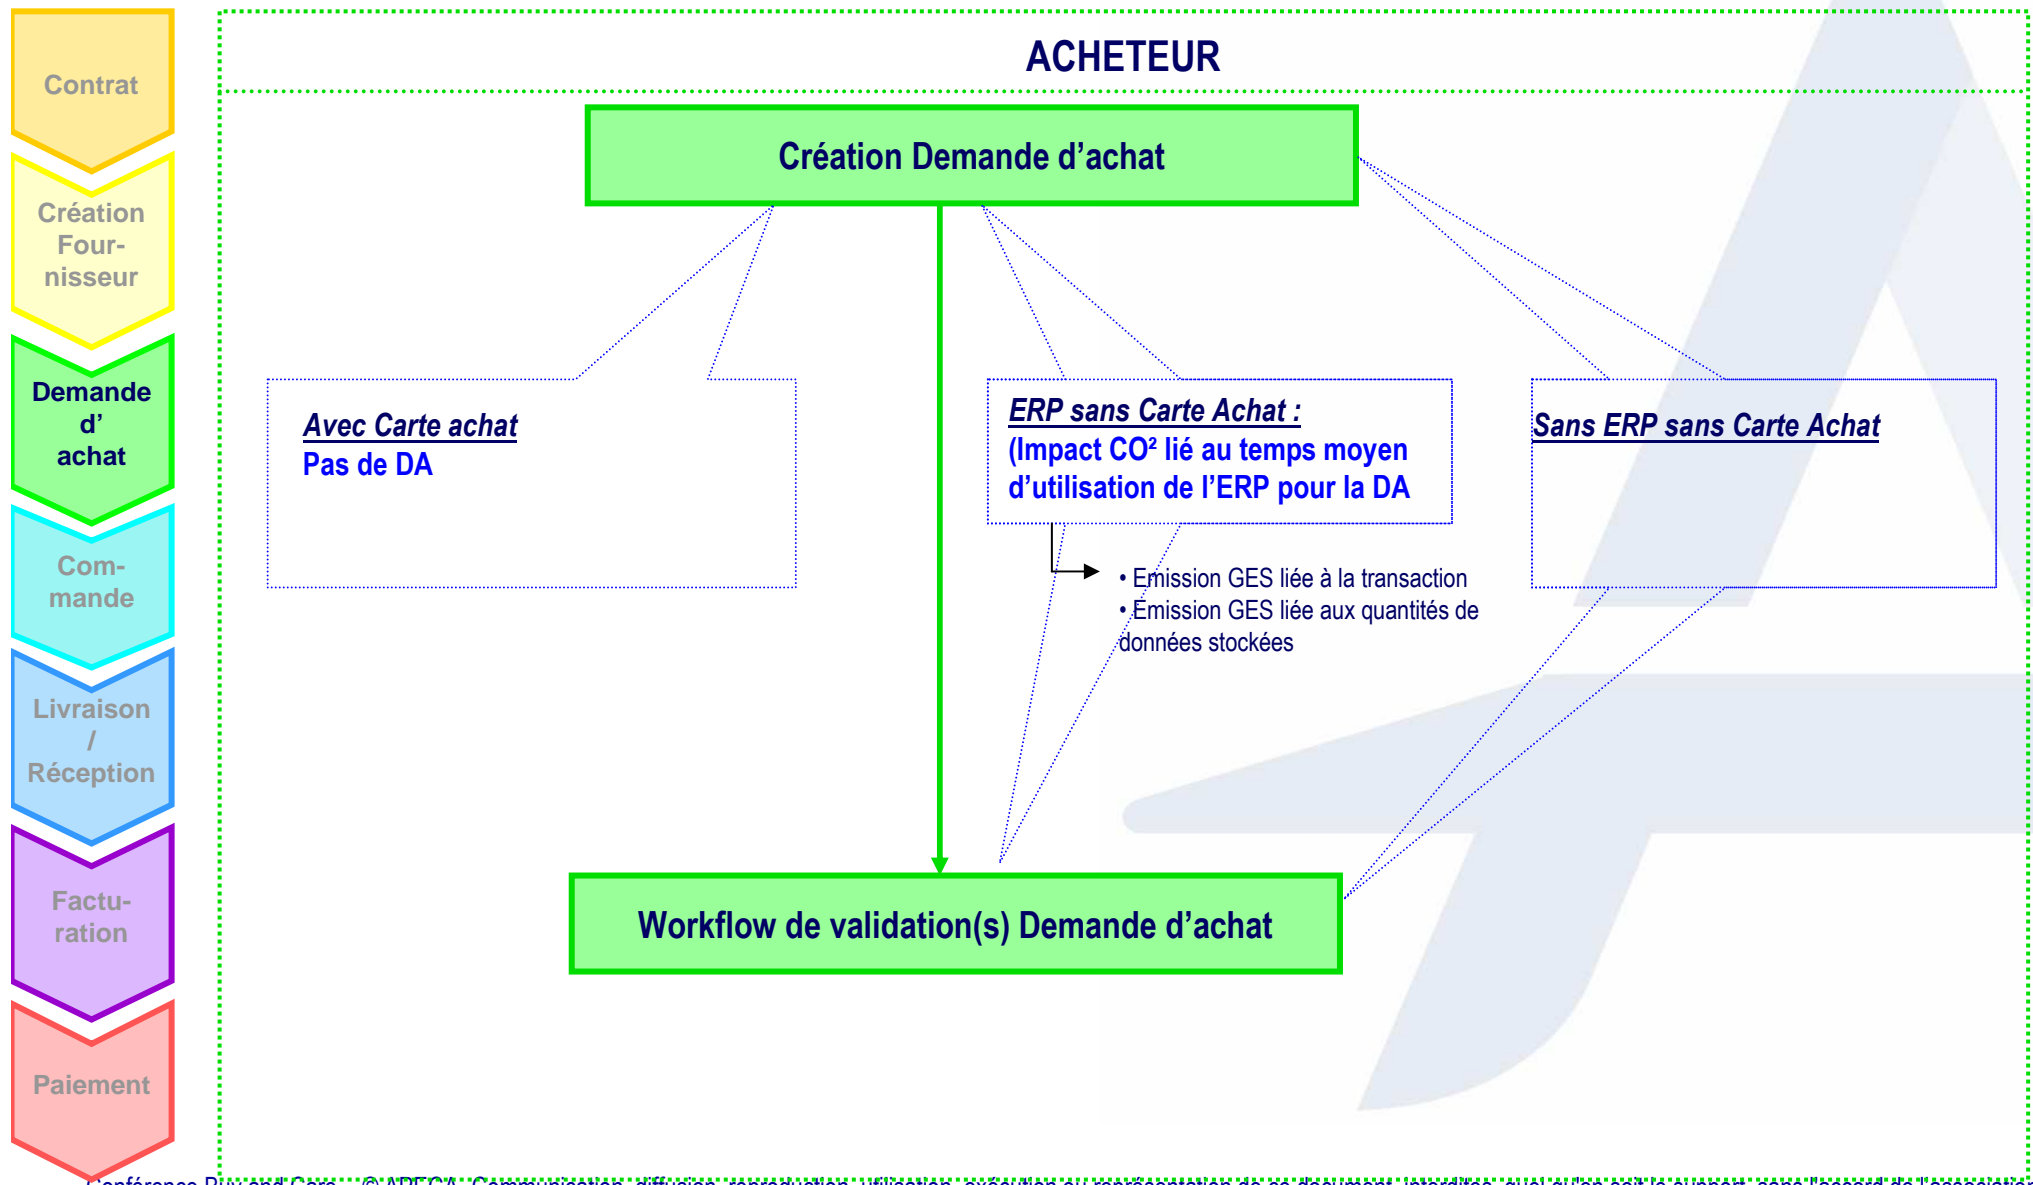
Contrat

Création Fournisseur

Demande d' achat

Commande

Livraison / Réception

Facturation

Paiement

ACHETEUR

Création Demande d'achat

Avec Carte achat
Pas de DA

ERP sans Carte Achat :
(Impact CO² lié au temps moyen d'utilisation de l'ERP pour la DA

Sans ERP sans Carte Achat

• Emission GES liée à la transaction
• Emission GES liée aux quantités de données stockées

Workflow de validation(s) Demande d'achat

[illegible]